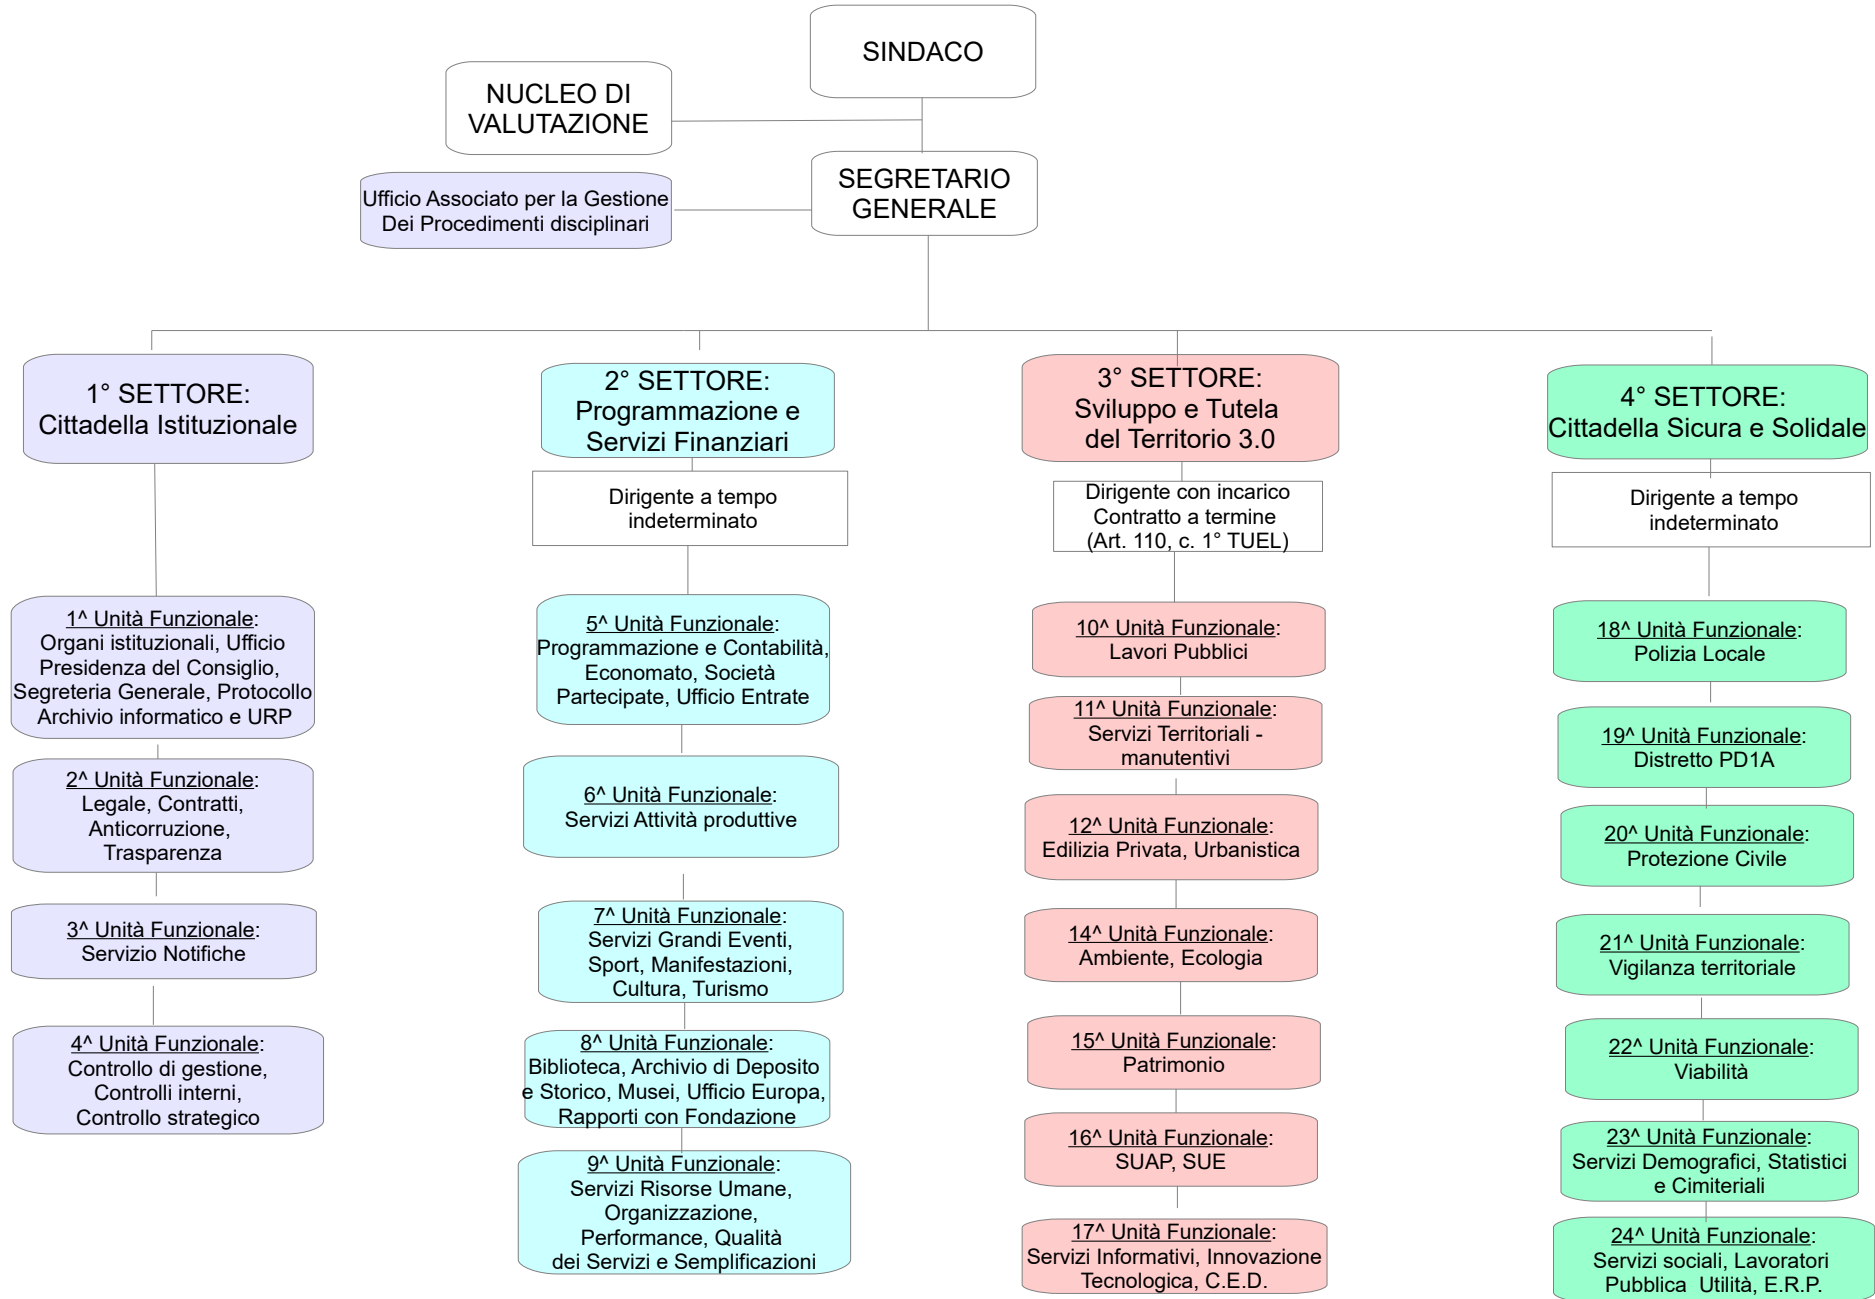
SINDACO

NUCLEO DI VALUTAZIONE

SEGRETARIO GENERALE

Ufficio Associato per la Gestione Dei Procedimenti disciplinari

1° SETTORE: Cittadella Istituzionale

1^ Unità Funzionale: Organi istituzionali, Ufficio Presidenza del Consiglio, Segreteria Generale, Protocollo Archivio informatico e URP

2^ Unità Funzionale: Legale, Contratti, Anticorruzione, Trasparenza

3^ Unità Funzionale: Servizio Notifiche

4^ Unità Funzionale: Controllo di gestione, Controlli interni, Controllo strategico

2° SETTORE: Programmazione e Servizi Finanziari

Dirigente a tempo indeterminato

5^ Unità Funzionale: Programmazione e Contabilità, Economato, Società Partecipate, Ufficio Entrate

6^ Unità Funzionale: Servizi Attività produttive

7^ Unità Funzionale: Servizi Grandi Eventi, Sport, Manifestazioni, Cultura, Turismo

8^ Unità Funzionale: Biblioteca, Archivio di Deposito e Storico, Musei, Ufficio Europa, Rapporti con Fondazione

9^ Unità Funzionale: Servizi Risorse Umane, Organizzazione, Performance, Qualità dei Servizi e Semplificazioni

3° SETTORE: Sviluppo e Tutela del Territorio 3.0

Dirigente con incarico Contratto a termine (Art. 110, c. 1° TUEL)

10^ Unità Funzionale: Lavori Pubblici

11^ Unità Funzionale: Servizi Territoriali - manutentivi

12^ Unità Funzionale: Edilizia Privata, Urbanistica

14^ Unità Funzionale: Ambiente, Ecologia

15^ Unità Funzionale: Patrimonio

16^ Unità Funzionale: SUAP, SUE

17^ Unità Funzionale: Servizi Informativi, Innovazione Tecnologica, C.E.D.

4° SETTORE: Cittadella Sicura e Solidale

Dirigente a tempo indeterminato

18^ Unità Funzionale: Polizia Locale

19^ Unità Funzionale: Distretto PD1A

20^ Unità Funzionale: Protezione Civile

21^ Unità Funzionale: Vigilanza territoriale

22^ Unità Funzionale: Viabilità

23^ Unità Funzionale: Servizi Demografici, Statistici e Cimiteriali

24^ Unità Funzionale: Servizi sociali, Lavoratori Pubblica Utilità, E.R.P.